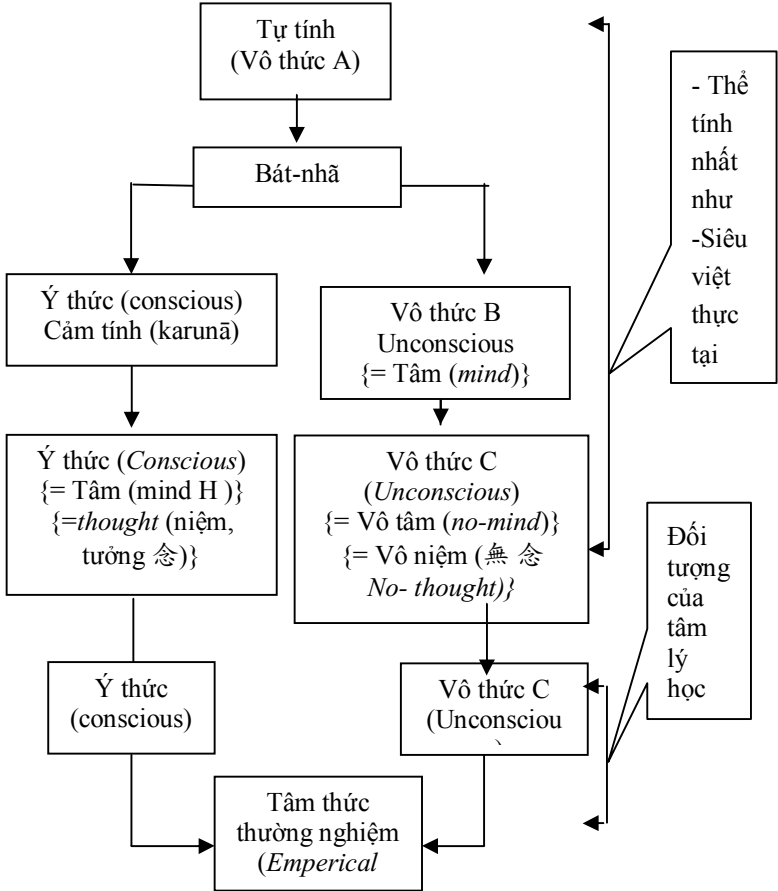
Tự tính
(Vô thức A)

Bát-nhã

Ý thức (conscious)
Cảm tính (karunā)

Vô thức B
Unconscious
{= Tâm (*mind*)}

- Thể tính nhất như
-Siêu việt thực tại

Ý thức (*Conscious*)
{= Tâm (mind H )}
{=*thought* (niệm, tưởng 念)}

Vô thức C
(*Unconscious*)
{= Vô tâm (*no-mind*)}
{= Vô niệm (無 念 *No- thought)}*

Đối tượng của tâm lý học

Ý thức
(conscious)

Vô thức C
(Unconsciou

Tâm thức
thường nghiệm
(*Emperical*